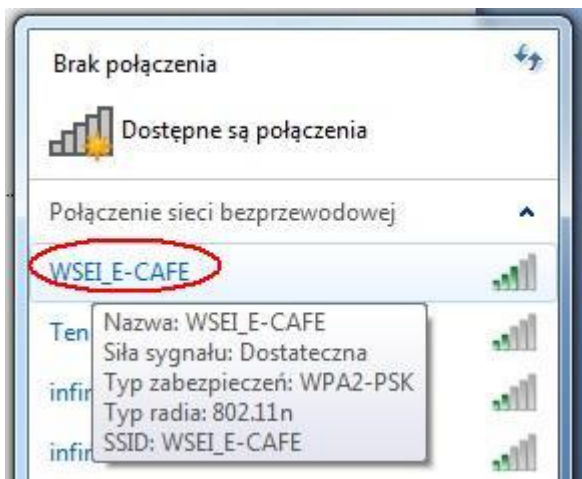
Brak połączenia

Dostępne są połączenia

Połączenie sieci bezprzewodowej

WSEI_E-CAFE

Ten

infir

infir

Nazwa: WSEI_E-CAFE
Siła sygnału: Dostateczna
Typ zabezpieczeń: WPA2-PSK
Typ radia: 802.11n
SSID: WSEI_E-CAFE